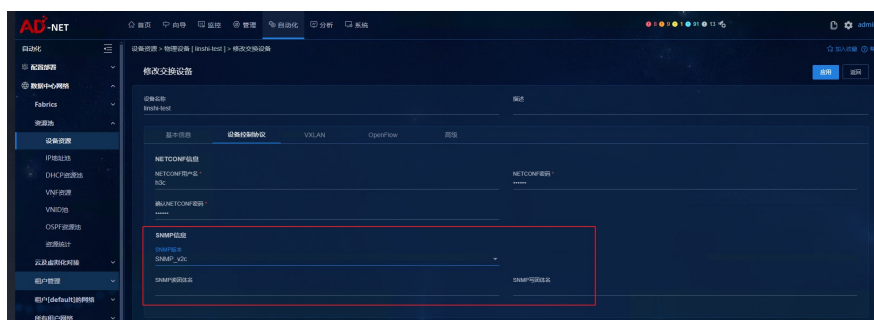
AD-NET

首页 向导 监控 管理 自动化 分析 系统

0 0 1 91 13

admi

自动化

配置部署

数据中心网络

Fabrics

资源池

设备资源

IP地址池

DHCP资源池

VNF资源

VNID池

OSPF资源池

资源统计

云及虚拟化对接

租户管理

租户[default]的网络

设备资源 > 物理设备 [ linshi-test ] > 修改交换设备

加入收藏

修改交换设备

应用 返回

设备名称
linshi-test

描述

基本信息 设备控制协议 VXLAN OpenFlow 高级

NETCONF信息

NETCONF用户名 *
h3c

NETCONF密码 *
••••••

确认NETCONF密码 *
••••••

SNMP信息

SNMP版本
SNMP_v2c

SNMP读团体名

SNMP写团体名